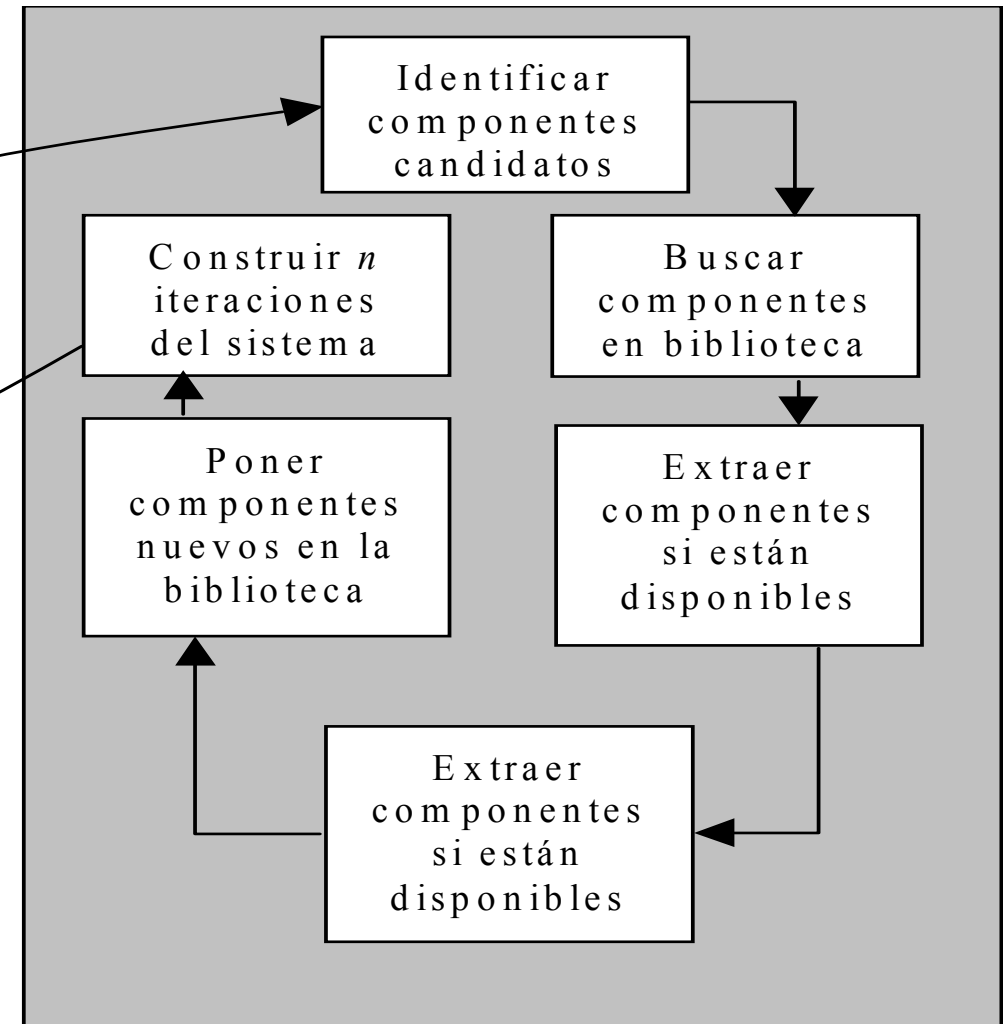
Identificar componentes candidatos

Buscar componentes en biblioteca

Extraer componentes si están disponibles

Extraer componentes si están disponibles

Poner componentes nuevos en la biblioteca

Construir *n* iteraciones del sistema